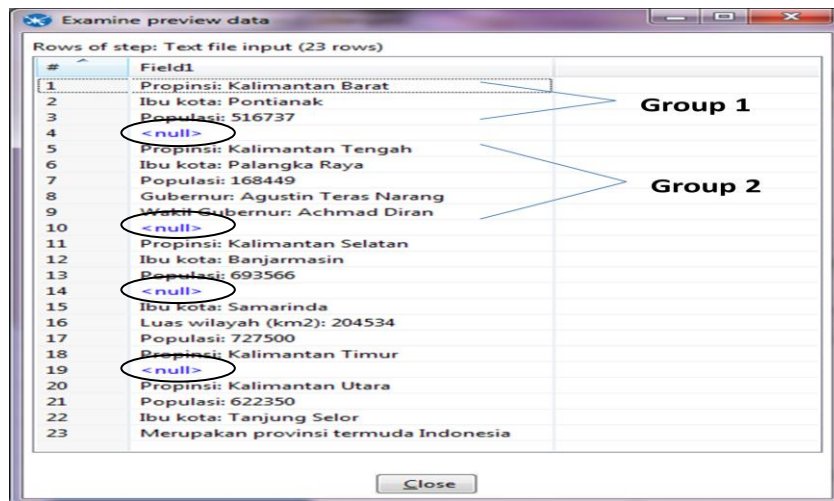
Examine preview data

Rows of step: Text file input (23 rows)

| # | Field1 |
|---|---|
| 1 | Propinsi: Kalimantan Barat |
| 2 | Ibu kota: Pontianak |
| 3 | Populasi: 516737 |
| 4 | <null> |
| 5 | Propinsi: Kalimantan Tengah |
| 6 | Ibu kota: Palangka Raya |
| 7 | Populasi: 168449 |
| 8 | Gubernur: Agustin Teras Narang |
| 9 | Wakil Gubernur: Achmad Diran |
| 10 | <null> |
| 11 | Propinsi: Kalimantan Selatan |
| 12 | Ibu kota: Banjarmasin |
| 13 | Populasi: 693566 |
| 14 | <null> |
| 15 | Ibu kota: Samarinda |
| 16 | Luas wilayah (km2): 204534 |
| 17 | Populasi: 727500 |
| 18 | Propinsi: Kalimantan Timur |
| 19 | <null> |
| 20 | Propinsi: Kalimantan Utara |
| 21 | Populasi: 622350 |
| 22 | Ibu kota: Tanjung Selor |
| 23 | Merupakan provinsi termuda Indonesia |

Group 1

Group 2

Close